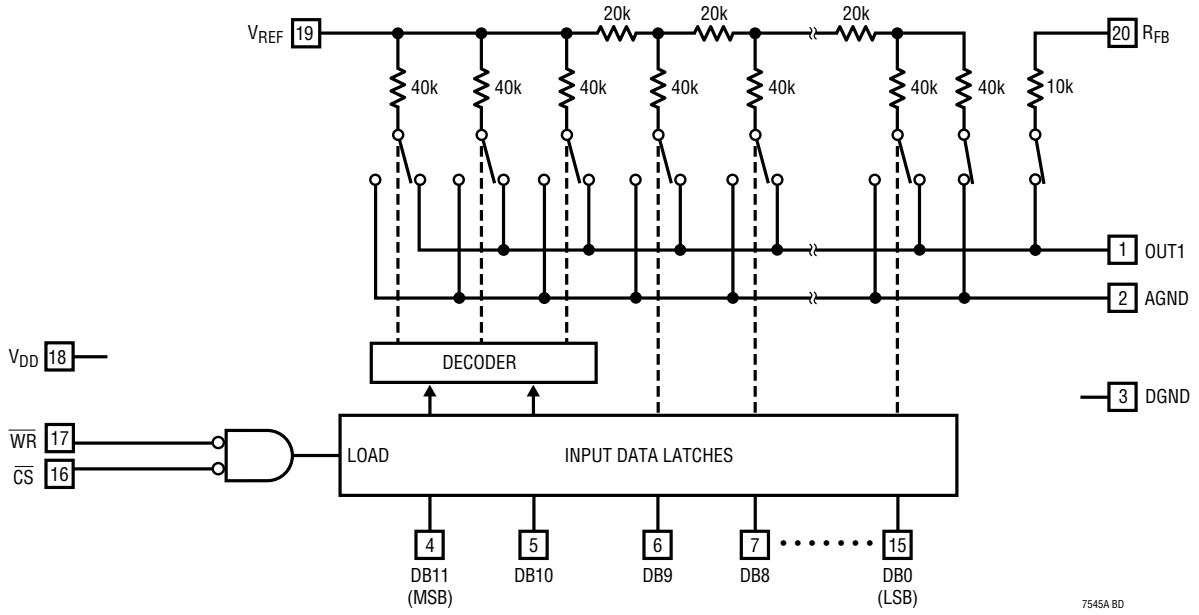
$V_{REF}$ 19

20k

20k

20k

20 $R_{FB}$

40k

40k

40k

40k

40k

40k

40k

10k

1 OUT1

2 AGND

$V_{DD}$ 18

DECODER

3 DGND

$\overline{WR}$ 17

$\overline{CS}$ 16

LOAD

INPUT DATA LATCHES

4 DB11 (MSB)

5 DB10

6 DB9

7 DB8

15 DB0 (LSB)

7545A BD